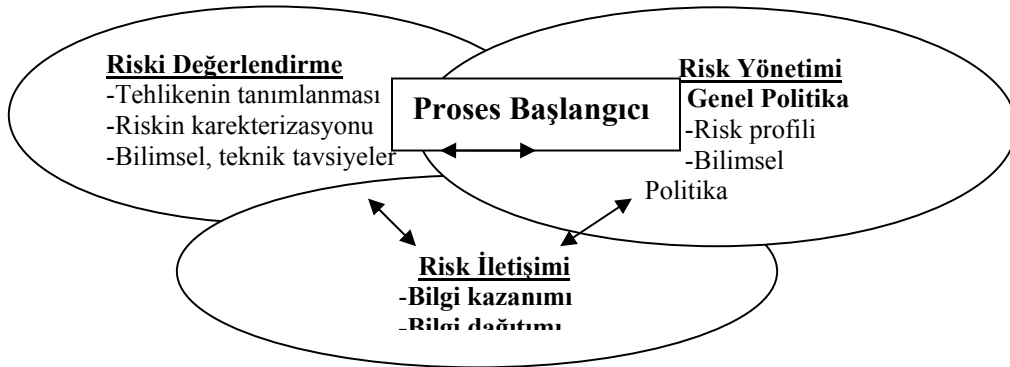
Riski Değerlendirme
-Tehlikenin tanımlanması
-Riskin karekterizasyonu
-Bilimsel, teknik tavsiyeler

Proses Başlangıcı

Risk Yönetimi
Genel Politika
-Risk profili
-Bilimsel
Politika

Risk İletişimi
-Bilgi kazanımı
-Bilgi dağıtımı